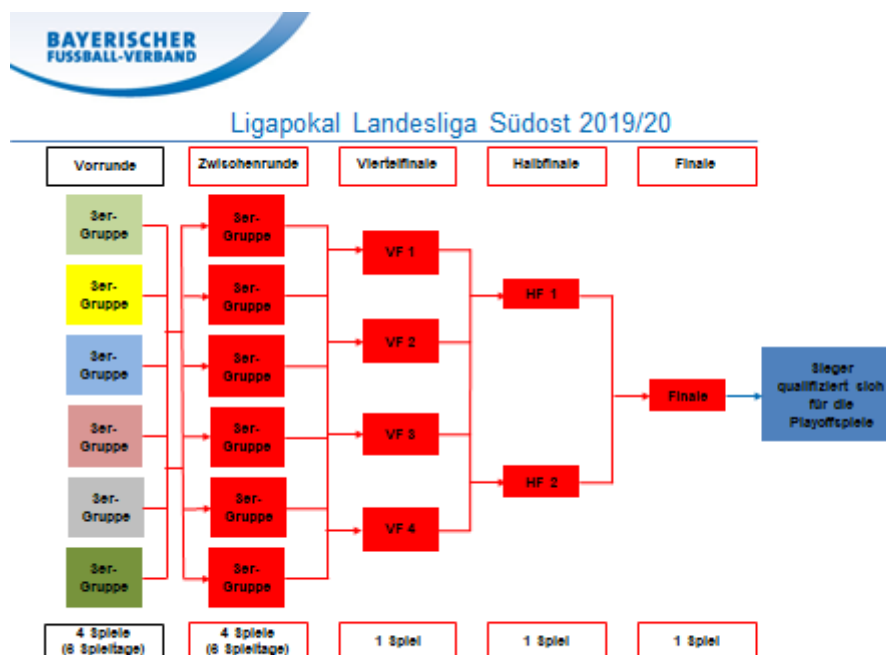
BAYERISCHER FUSSBALL-VERBAND

Ligapokal Landesliga Südost 2019/20

Vorrunde

Zwischenrunde

Viertelfinale

Halbfinale

Finale

3er-Gruppe

3er-Gruppe

3er-Gruppe

3er-Gruppe

3er-Gruppe

3er-Gruppe

3er-Gruppe

3er-Gruppe

3er-Gruppe

3er-Gruppe

3er-Gruppe

3er-Gruppe

VF 1

VF 2

VF 3

VF 4

HF 1

HF 2

Finale

Sieger qualifiziert sich für die Playoffspiele

4 Spiele (6 Spieltage)

4 Spiele (6 Spieltage)

1 Spiel

1 Spiel

1 Spiel